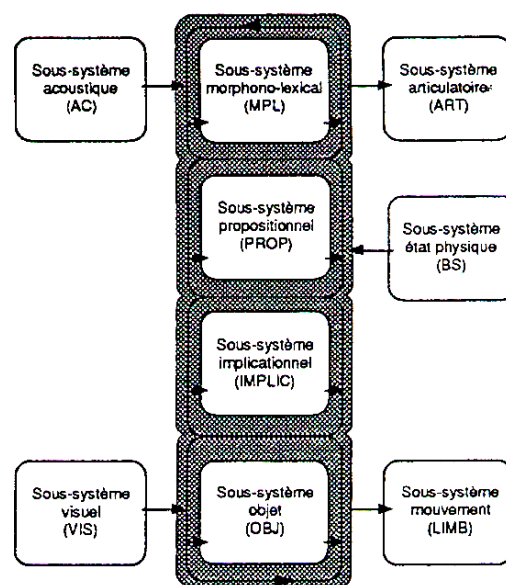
Sous-système acoustique (AC)

Sous-système morphono-lexical (MPL)

Sous-système articulatoire (ART)

Sous-système propositionnel (PROP)

Sous-système état physique (BS)

Sous-système implicationnel (IMPLIC)

Sous-système visuel (VIS)

Sous-système objet (OBJ)

Sous-système mouvement (LIMB)